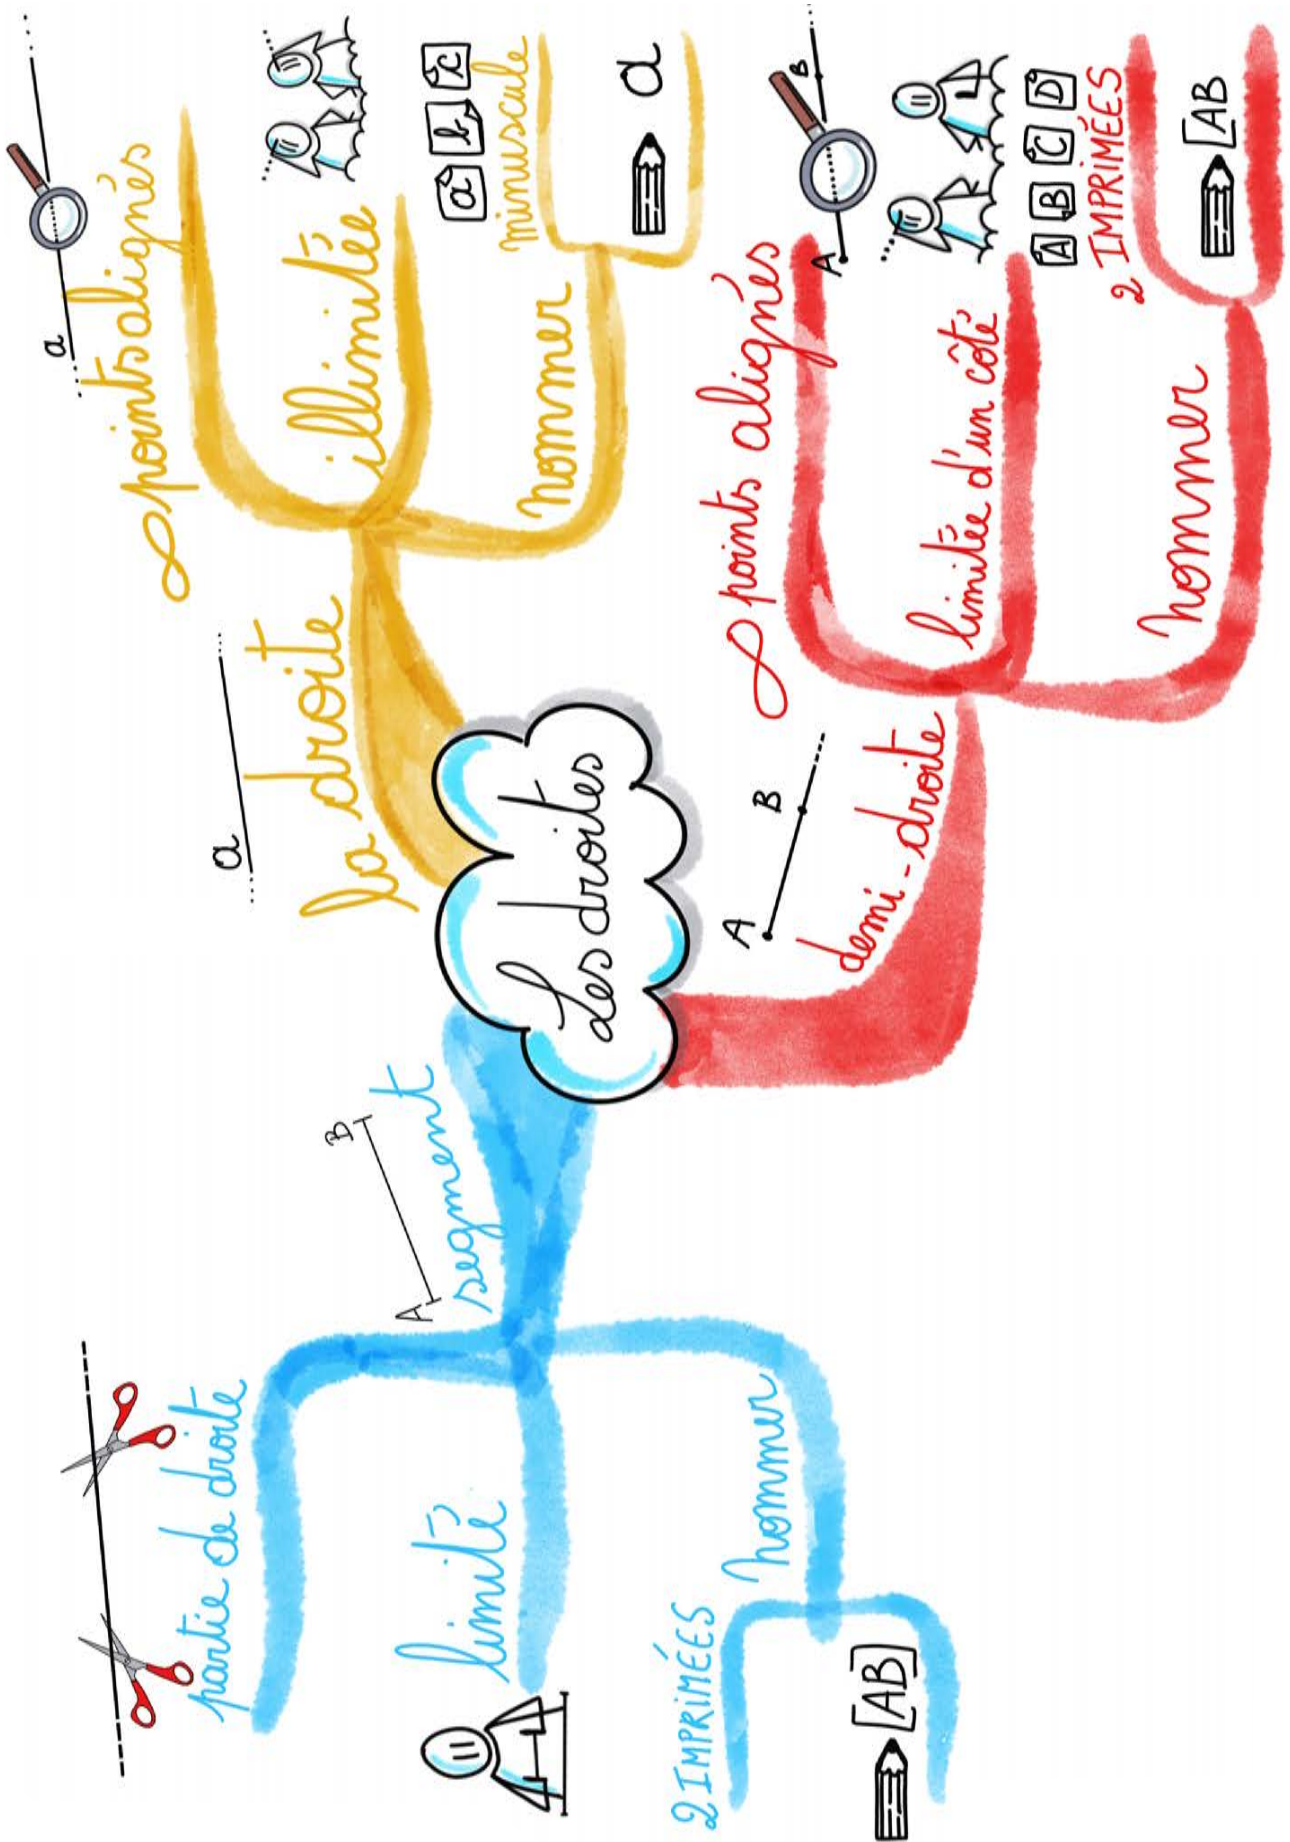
Les droites

la droite

a

∞ points alignés

a

illimitée

nommer

a b x

minuscule

a

demi-droite

A B

∞ points alignés

A B

limitée d'un côté

nommer

A B C D

2 IMPRIMÉES

[AB

segment

A B

partie de droite

limitée

nommer

2 IMPRIMÉES

[AB]